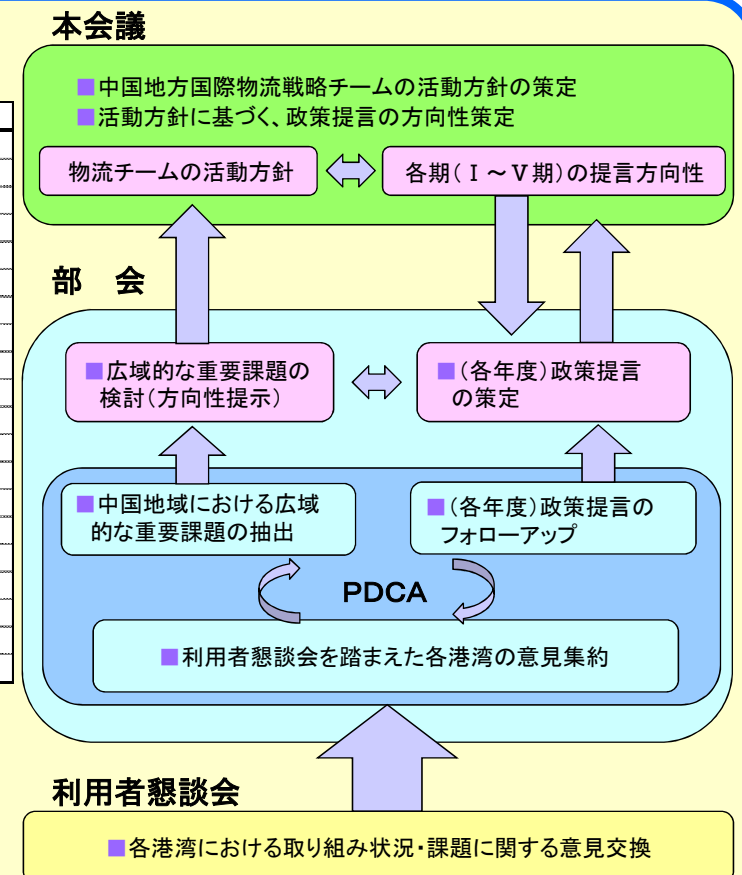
本会議

■中国地方国際物流戦略チームの活動方針の策定
■活動方針に基づく、政策提言の方向性策定

物流チームの活動方針

各期（Ⅰ～Ⅴ期）の提言方向性

部　会

■広域的な重要課題の検討（方向性提示）

■（各年度）政策提言の策定

■中国地域における広域的な重要課題の抽出

■（各年度）政策提言のフォローアップ

PDCA

■利用者懇談会を踏まえた各港湾の意見集約

利用者懇談会

■各港湾における取り組み状況・課題に関する意見交換